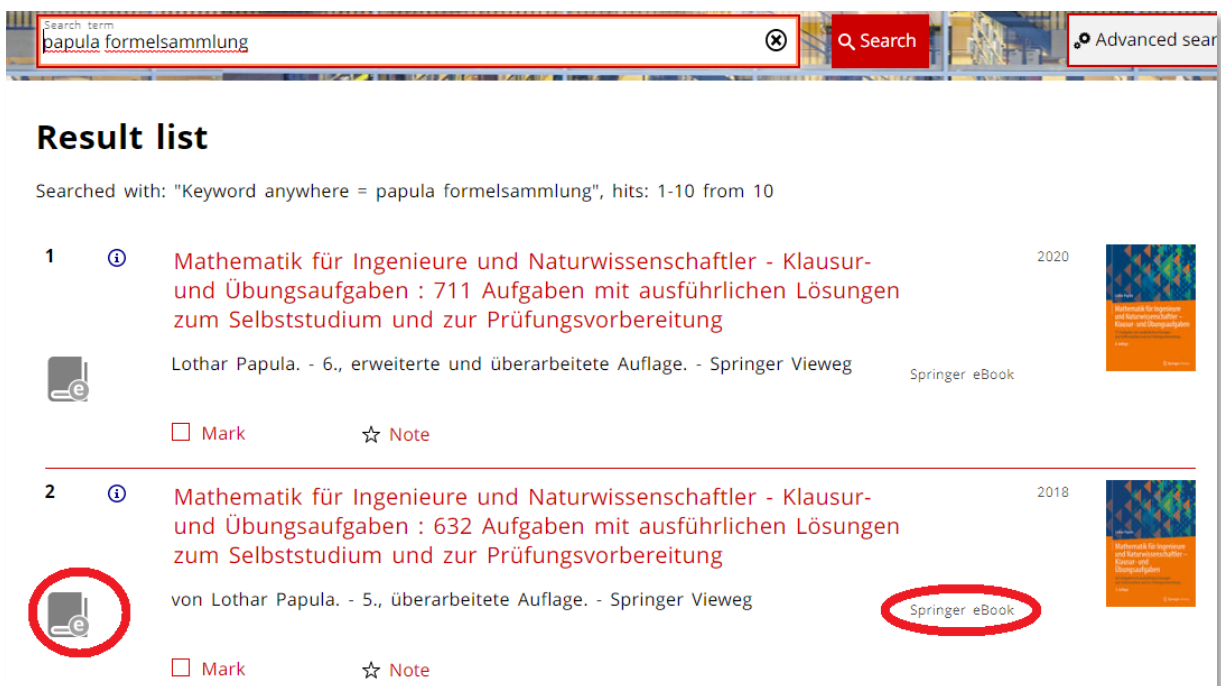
Search term
papula formelsammlung

Search

Advanced sear

Result list

Searched with: "Keyword anywhere = papula formelsammlung", hits: 1-10 from 10

1

Mathematik für Ingenieure und Naturwissenschaftler - Klausur- und Übungsaufgaben : 711 Aufgaben mit ausführlichen Lösungen zum Selbststudium und zur Prüfungsvorbereitung

2020

Lothar Papula. - 6., erweiterte und überarbeitete Auflage. - Springer Vieweg

Springer eBook

Mark

Note

2

Mathematik für Ingenieure und Naturwissenschaftler - Klausur- und Übungsaufgaben : 632 Aufgaben mit ausführlichen Lösungen zum Selbststudium und zur Prüfungsvorbereitung

2018

von Lothar Papula. - 5., überarbeitete Auflage. - Springer Vieweg

Springer eBook

Mark

Note